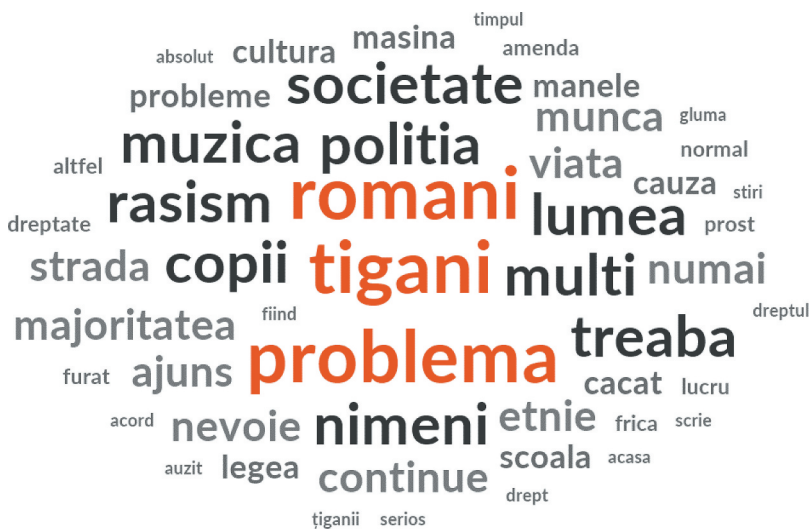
timpul
absolut cultura masina amenda
probleme societate manele
muzica politia munca gluma
altfel viata normal
rasism romani lumea cauza stiri
dreptate prost
strada copii tigani multi numai
majoritatea fiind dreptul
treaba
ajuns problema
furat cacat lucru
acord nevoie nimeni etnie frica scrie
auzit legea scoala acasa
continue
drept
țiganii serios